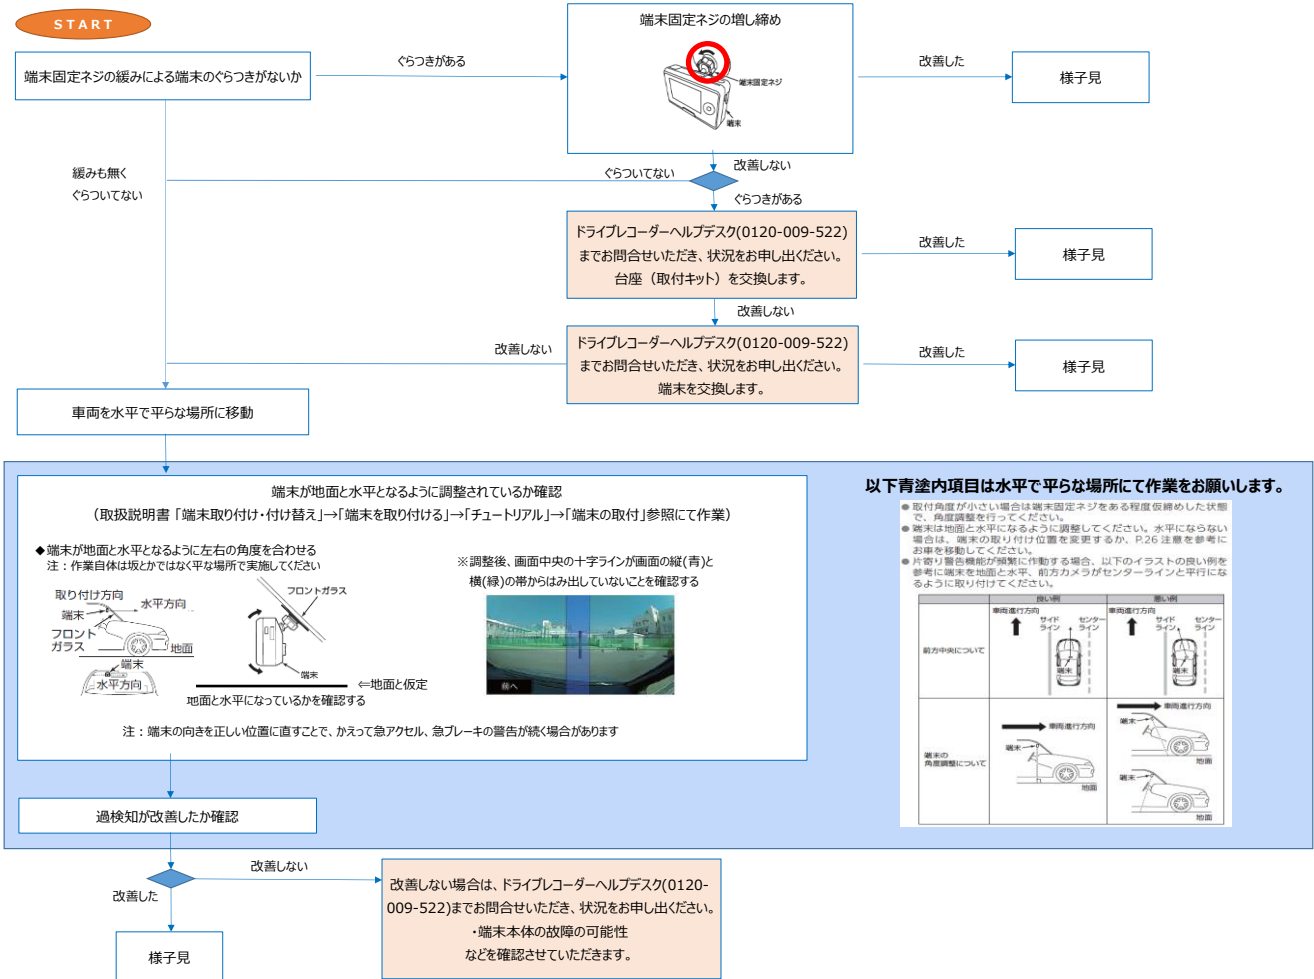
START

端末固定ネジの緩みによる端末のぐらつきがないか

ぐらつきがある

端末固定ネジの増し締め

端末固定ネジ

端末

改善した

様子見

緩みも無く
ぐらついてない

ぐらついてない

改善しない

ぐらつきがある

ドライブレコーダーヘルプデスク(0120-009-522)までお問合せいただき、状況をお申し出ください。台座（取付キット）を交換します。

改善した

様子見

改善しない

改善しない

ドライブレコーダーヘルプデスク(0120-009-522)までお問合せいただき、状況をお申し出ください。端末を交換します。

改善した

様子見

車両を水平で平らな場所に移動

端末が地面と水平となるように調整されているか確認
（取扱説明書「端末取り付け・付け替え」→「端末を取り付ける」→「チュートリアル」→「端末の取付」参照にて作業）

◆端末が地面と水平となるように左右の角度を合わせる
注：作業自体は坂とかではなく平な場所で実施してください

取り付け方向
水平方向
端末
フロントガラス
地面
端末
水平方向

フロントガラス
端末
⇐地面と仮定
地面と水平になっているかを確認する

※調整後、画面中央の十字ラインが画面の縦(青)と横(緑)の帯からはみ出していないことを確認する

注：端末の向きを正しい位置に直すことで、かえって急アクセル、急ブレーキの警告が続く場合があります

以下青塗内項目は水平で平らな場所にて作業をお願いします。

● 取付角度が小さい場合は端末固定ネジをある程度仮締めした状態で、角度調整を行ってください。
● 端末は地面と水平になるように調整してください。水平にならない場合は、端末の取り付け位置を変更するか、P.26 注意を参考にお車を移動してください。
● 片寄り警告機能が頻繁に作動する場合、以下のイラストの良い例を参考に端末を地面と水平、前方カメラがセンターラインと平行になるように取り付けてください。

| | 良い例 | 悪い例 |
|---|---|---|
| 前方中央について | 車両進行方向 サイドライン センターライン 端末 | 車両進行方向 サイドライン センターライン 端末 |
| 端末の角度調整について | 車両進行方向 端末 地面 | 車両進行方向 端末 地面 端末 地面 |

過検知が改善したか確認

改善しない

改善した

改善しない場合は、ドライブレコーダーヘルプデスク(0120-009-522)までお問合せいただき、状況をお申し出ください。
・端末本体の故障の可能性
などを確認させていただきます。

様子見